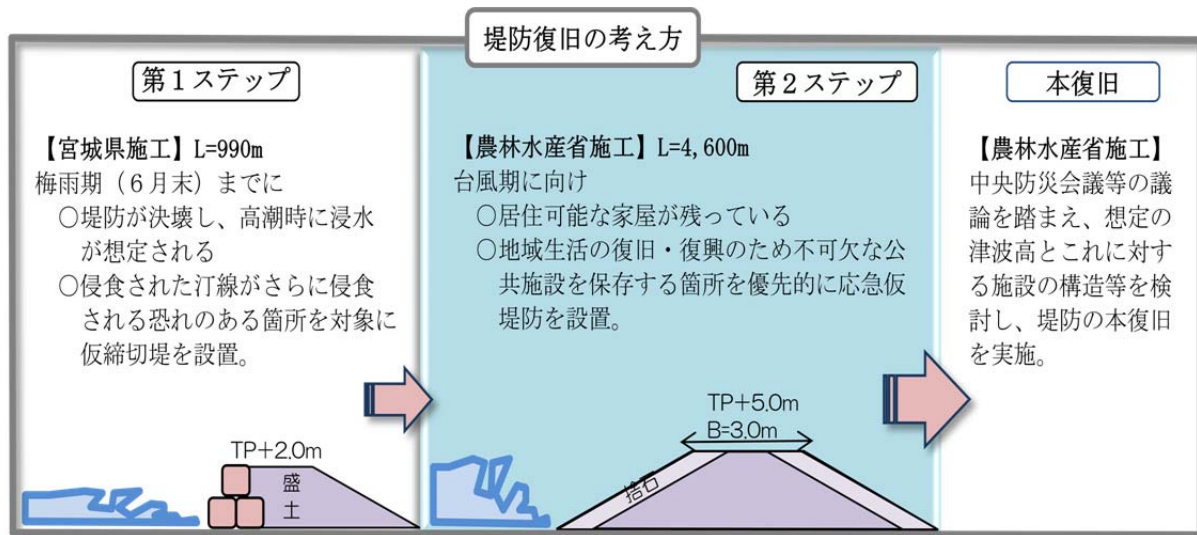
堤防復旧の考え方

第１ステップ

【宮城県施工】L=990m
梅雨期（６月末）までに
○堤防が決壊し、高潮時に浸水が想定される
○侵食された汀線がさらに侵食される恐れのある箇所を対象に仮締切堤を設置。

TP+2.0m
盛土

第２ステップ

【農林水産省施工】L=4,600m
台風期に向け
○居住可能な家屋が残っている
○地域生活の復旧・復興のため不可欠な公共施設を保存する箇所を優先的に応急仮堤防を設置。

TP+5.0m
B=3.0m
捨石

本復旧

【農林水産省施工】
中央防災会議等の議論を踏まえ、想定の津波高とこれに対する施設の構造等を検討し、堤防の本復旧を実施。